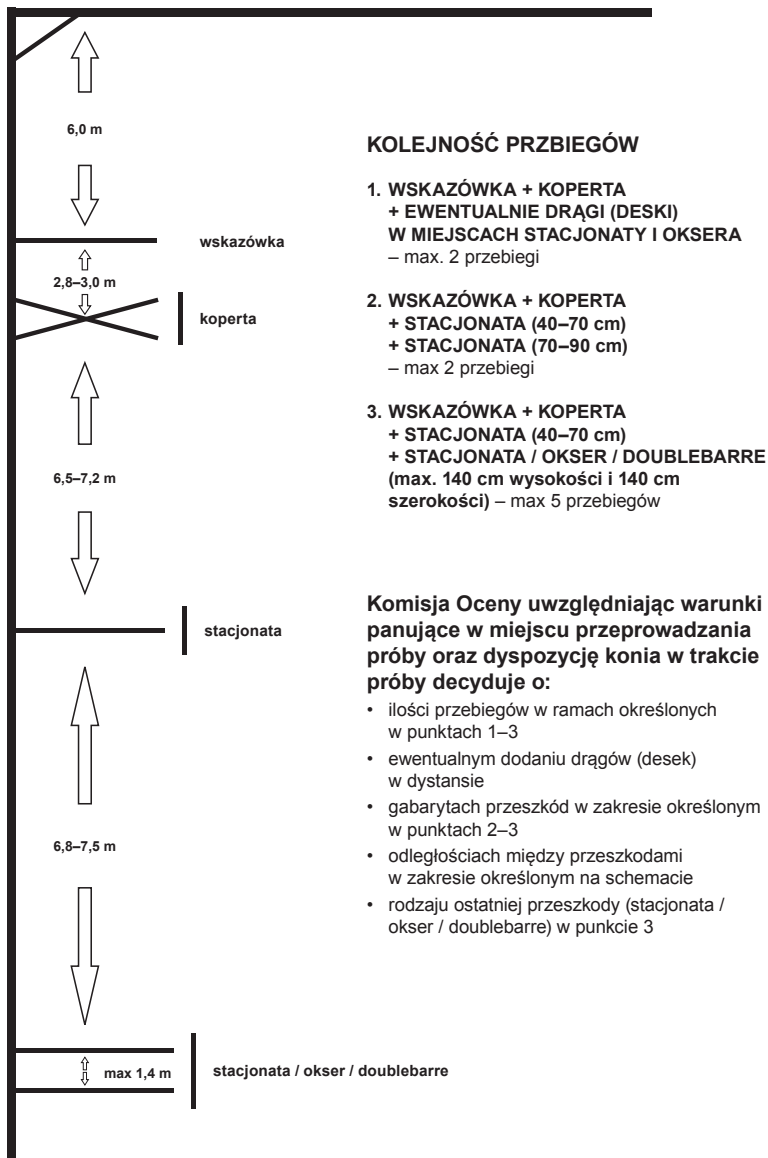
6,0 m

wskazówka

2,8–3,0 m

koperta

6,5–7,2 m

stacjonata

6,8–7,5 m

max 1,4 m

stacjonata / okser / doublebarre

KOLEJNOŚĆ PRZBIEGÓW

1. WSKAZÓWKA + KOPERTA + EWENTUALNIE DRĄGI (DESKI) W MIEJSCACH STACJONATY I OKSERA – max. 2 przebiegi

2. WSKAZÓWKA + KOPERTA + STACJONATA (40–70 cm) + STACJONATA (70–90 cm) – max 2 przebiegi

3. WSKAZÓWKA + KOPERTA + STACJONATA (40–70 cm) + STACJONATA / OKSER / DOUBLEBARRE (max. 140 cm wysokości i 140 cm szerokości) – max 5 przebiegów

Komisja Oceny uwzględniając warunki panujące w miejscu przeprowadzania próby oraz dyspozycję konia w trakcie próby decyduje o:

• ilości przebiegów w ramach określonych w punktach 1–3
• ewentualnym dodaniu drągów (desek) w dystansie
• gabarytach przeszkód w zakresie określonym w punktach 2–3
• odległościach między przeszkodami w zakresie określonym na schemacie
• rodzaju ostatniej przeszkody (stacjonata / okser / doublebarre) w punkcie 3